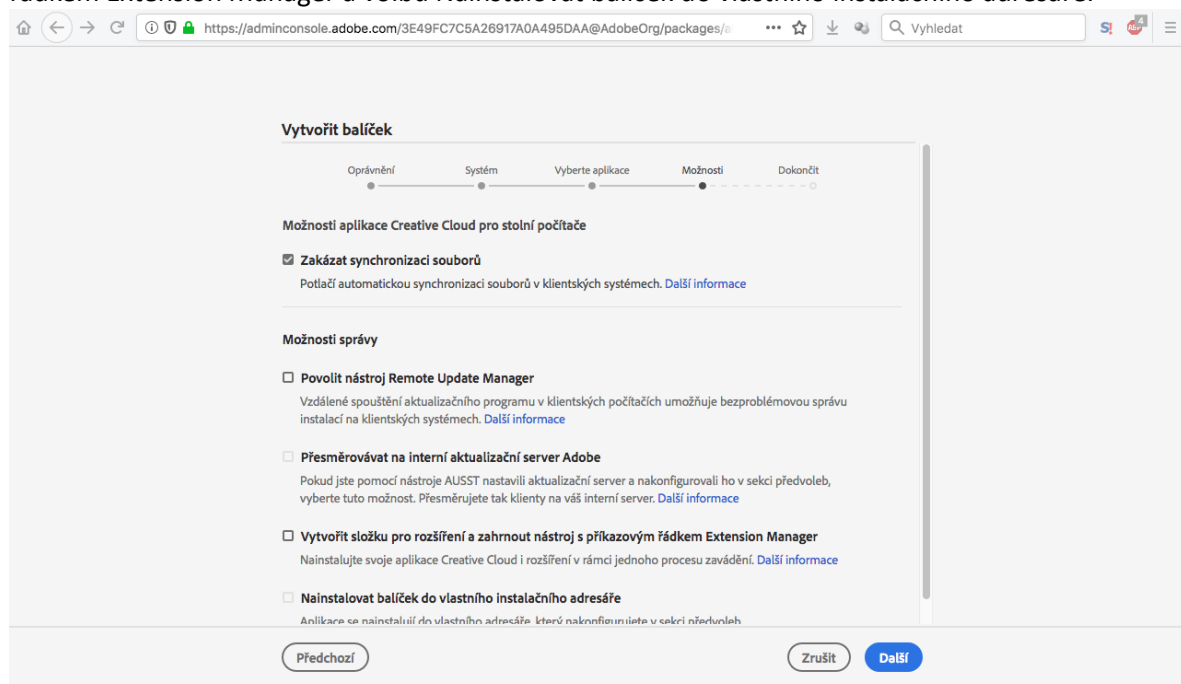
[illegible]

https://adminconsole.adobe.com/3E49FC7C5A26917A0A495DAA@AdobeOrg/packages/a

Vyhledat

Vytvořit balíček

Oprávnění Systém Vyberte aplikace Možnosti Dokončit

Možnosti aplikace Creative Cloud pro stolní počítače

Zakázat synchronizaci souborů
Potlačí automatickou synchronizaci souborů v klientských systémech. Další informace

Možnosti správy

Povolit nástroj Remote Update Manager
Vzdálené spouštění aktualizačního programu v klientských počítačích umožňuje bezproblémovou správu instalací na klientských systémech. Další informace

Přesměrovávat na interní aktualizační server Adobe
Pokud jste pomocí nástroje AUSST nastavili aktualizační server a nakonfigurovali ho v sekci předvoleb, vyberte tuto možnost. Přesměrujete tak klienty na váš interní server. Další informace

Vytvořit složku pro rozšíření a zahrnout nástroj s příkazovým řádkem Extension Manager
Nainstalujte svoje aplikace Creative Cloud i rozšíření v rámci jednoho procesu zavádění. Další informace

Nainstalovat balíček do vlastního instalačního adresáře
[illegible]

Předchozí

Zrušit

Další